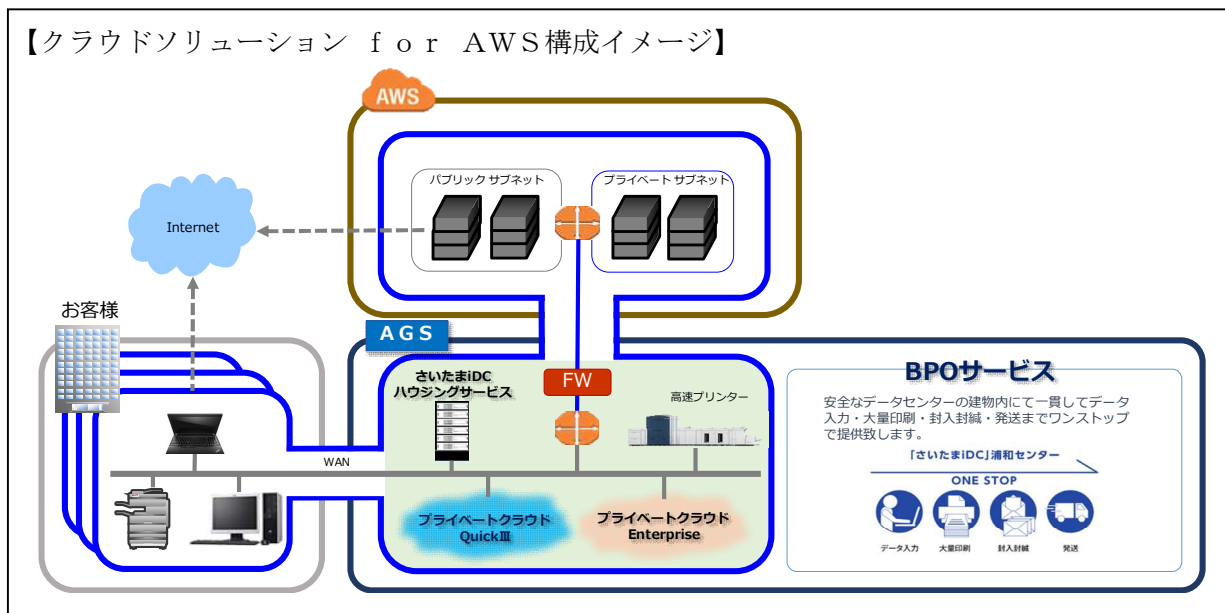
【クラウドソリューション　for　AWS構成イメージ】

AWS

パブリック サブネット

プライベート サブネット

Internet

お客様

AGS

さいたまiDC
ハウジングサービス

FW

高速プリンター

WAN

プライベートクラウド
QuickⅢ

プライベートクラウド
Enterprise

BPOサービス

安全なデータセンターの建物内にて一貫してデータ入力・大量印刷・封入封緘・発送までワンストップで提供致します。

「さいたまiDC」浦和センター

ONE STOP

データ入力　大量印刷　封入封緘　発送